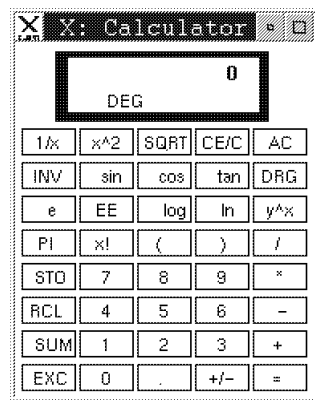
X: Calculator

0
DEG

| 1/x | x^2 | SQRT | CE/C | AC |
|---|---|---|---|---|
| INV | sin | cos | tan | DRG |
| e | EE | log | ln | y^x |
| PI | x! | ( | ) | / |
| STO | 7 | 8 | 9 | * |
| RCL | 4 | 5 | 6 | – |
| SUM | 1 | 2 | 3 | + |
| EXC | 0 | . | +/– | = |